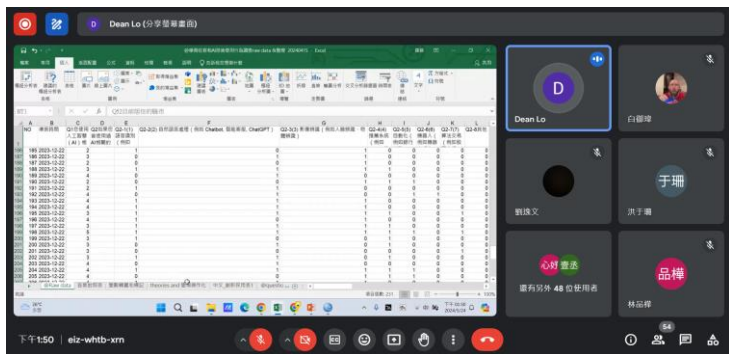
D Dean Lo (分享螢幕畫面)

Dean Lo

白曜暐

劉逸文

于珊

洪于珊

心妤 雪丞

還有另外 48 位使用者

品樺

林品樺

下午1:50 | eiz-whtb-xrn

54

| A | B | C | D | E | F | G | H | I | J | K |
|---|---|---|---|---|---|---|---|---|---|---|
| NO | 填答日期 | Q1您使用人工智慧(AI)多 | Q2您是否曾使用過AI相關 | Q3-1(1)語音識別 | Q3-2(2)自然語言處理(例如 Chatbot, 智能客服, ChatGPT) | Q3-3(3)影像辨識(例如人臉辨識, 物體辨識) | Q3-4(4)推薦系統 | Q3-5(5)自動化 | Q3-6(6)機器人 | Q3-7(7)數位分身 |
| 185 | 2023-12-22 | 2 | 1 | 1 | | 1 | 0 | 0 | 1 | 0 |
| 186 | 2023-12-22 | 3 | 0 | | | 1 | 0 | 0 | 0 | 0 |
| 187 | 2023-12-22 | 3 | 1 | | | 1 | 1 | 0 | 0 | 0 |
| 188 | 2023-12-22 | 3 | 1 | | | 1 | 0 | 0 | 0 | 0 |
| 189 | 2023-12-22 | 4 | 0 | | | 1 | 0 | 0 | 0 | 0 |
| 190 | 2023-12-22 | 3 | 0 | | | 1 | 0 | 0 | 0 | 0 |
| 191 | 2023-12-22 | 2 | 1 | | | 1 | 0 | 0 | 0 | 0 |
| 192 | 2023-12-22 | 4 | 0 | | | 1 | 0 | 0 | 1 | 0 |
| 193 | 2023-12-22 | 4 | 1 | | | 1 | 0 | 0 | 0 | 0 |
| 194 | 2023-12-22 | 4 | 1 | | | 1 | 0 | 0 | 0 | 0 |
| 195 | 2023-12-22 | 3 | 1 | | | 1 | 0 | 0 | 0 | 0 |
| 196 | 2023-12-22 | 3 | 1 | | | 1 | 0 | 0 | 0 | 0 |
| 197 | 2023-12-22 | 3 | 1 | | | 1 | 0 | 0 | 0 | 0 |
| 198 | 2023-12-22 | 5 | 1 | | | 1 | 0 | 0 | 0 | 0 |
| 199 | 2023-12-22 | 2 | 1 | | | 1 | 0 | 0 | 0 | 0 |
| 200 | 2023-12-22 | 3 | 0 | | | 1 | 0 | 1 | 0 | 0 |
| 201 | 2023-12-22 | 3 | 0 | | | 1 | 0 | 0 | 0 | 0 |
| 202 | 2023-12-22 | 3 | 1 | | | 1 | 0 | 0 | 0 | 0 |
| 203 | 2023-12-22 | 3 | 0 | | | 1 | 0 | 0 | 0 | 0 |
| 204 | 2023-12-22 | 4 | 0 | | | 1 | 1 | 1 | 0 | 0 |
| 205 | 2023-12-22 | 3 | 0 | | | 1 | 1 | 0 | 0 | 0 |

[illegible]